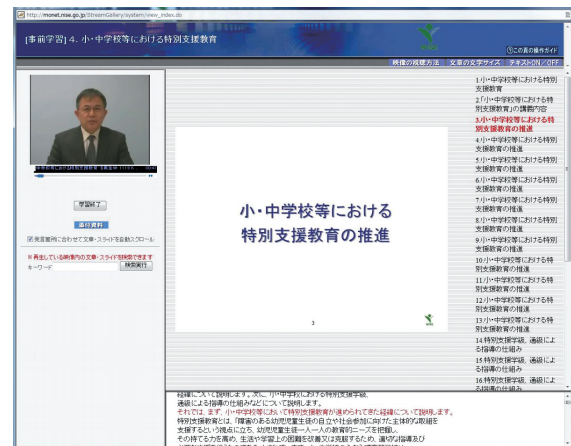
http://monet.nise.go.jp/StreamGallery/system/view_index.do

[事前学習] 4. 小・中学校等における特別支援教育

この画面の操作ガイド

映像の視聴方法　文章の文字サイズ　テキストON/OFF

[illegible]

学習終了

添付資料

発言箇所に合わせて文章・スライドを自動スクロール

※再生している映像内の文章・スライドを検索できます

キーワード　検索実行

小・中学校等における
特別支援教育の推進

3

1.小・中学校等における特別支援教育

2「小・中学校等における特別支援教育」の講義内容

3.小・中学校等における特別支援教育の推進

4.小・中学校等における特別支援教育の推進

5.小・中学校等における特別支援教育の推進

6.小・中学校等における特別支援教育の推進

7.小・中学校等における特別支援教育の推進

8.小・中学校等における特別支援教育の推進

9.小・中学校等における特別支援教育の推進

10.小・中学校等における特別支援教育の推進

11.小・中学校等における特別支援教育の推進

12.小・中学校等における特別支援教育の推進

13.小・中学校等における特別支援教育の推進

14.特別支援学級、通級による指導の仕組み

15.特別支援学級、通級による指導の仕組み

16.特別支援学級、通級による指導の仕組み

経緯について説明します。次に、小・中学校における特別支援学級、通級による指導の仕組みなどについて説明します。
それでは、まず、小・中学校等において特別支援教育が進められてきた経緯について説明します。
特別支援教育とは、「障害のある幼児児童生徒の自立や社会参加に向けた主体的な取組を支援するという視点に立ち、幼児児童生徒一人一人の教育的ニーズを把握し、その持てる力を高め、生活や学習上の困難を改善又は克服するため、適切な指導及び